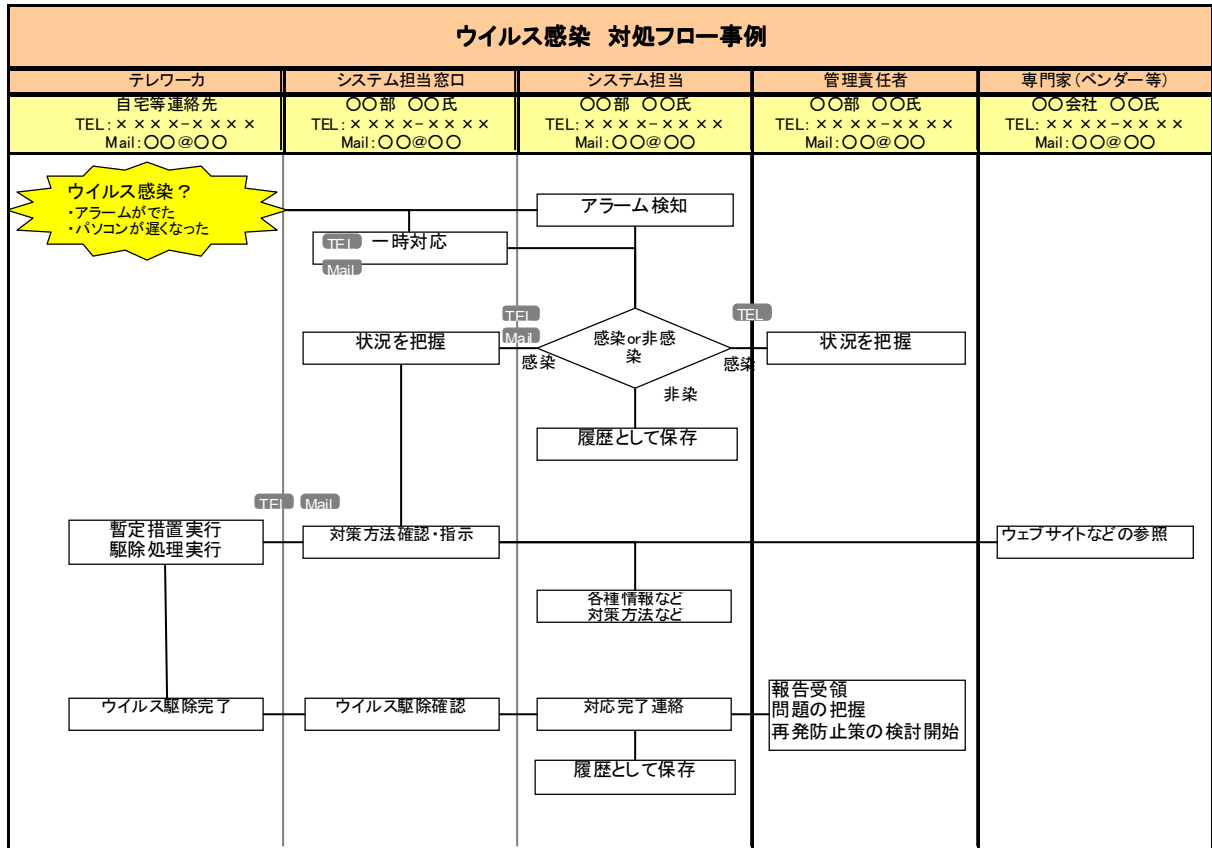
ウイルス感染　対処フロー事例

| テレワーカ | システム担当窓口 | システム担当 | 管理責任者 | 専門家(ベンダー等) |
|---|---|---|---|---|
| 自宅等連絡先 TEL:××××-×××× Mail:〇〇@〇〇 | 〇〇部　〇〇氏 TEL:××××-×××× Mail:〇〇@〇〇 | 〇〇部　〇〇氏 TEL:××××-×××× Mail:〇〇@〇〇 | 〇〇部　〇〇氏 TEL:××××-×××× Mail:〇〇@〇〇 | 〇〇会社　〇〇氏 TEL:××××-×××× Mail:〇〇@〇〇 |

ウイルス感染？
・アラームがでた
・パソコンが遅くなった

アラーム検知

TEL 一時対応
Mail

TEL
Mail

TEL

状況を把握

感染or非感染

感染

感染

状況を把握

非染

履歴として保存

TEL Mail

暫定措置実行
駆除処理実行

対策方法確認・指示

ウェブサイトなどの参照

各種情報など
対策方法など

ウイルス駆除完了

ウイルス駆除確認

対応完了連絡

報告受領
問題の把握
再発防止策の検討開始

履歴として保存